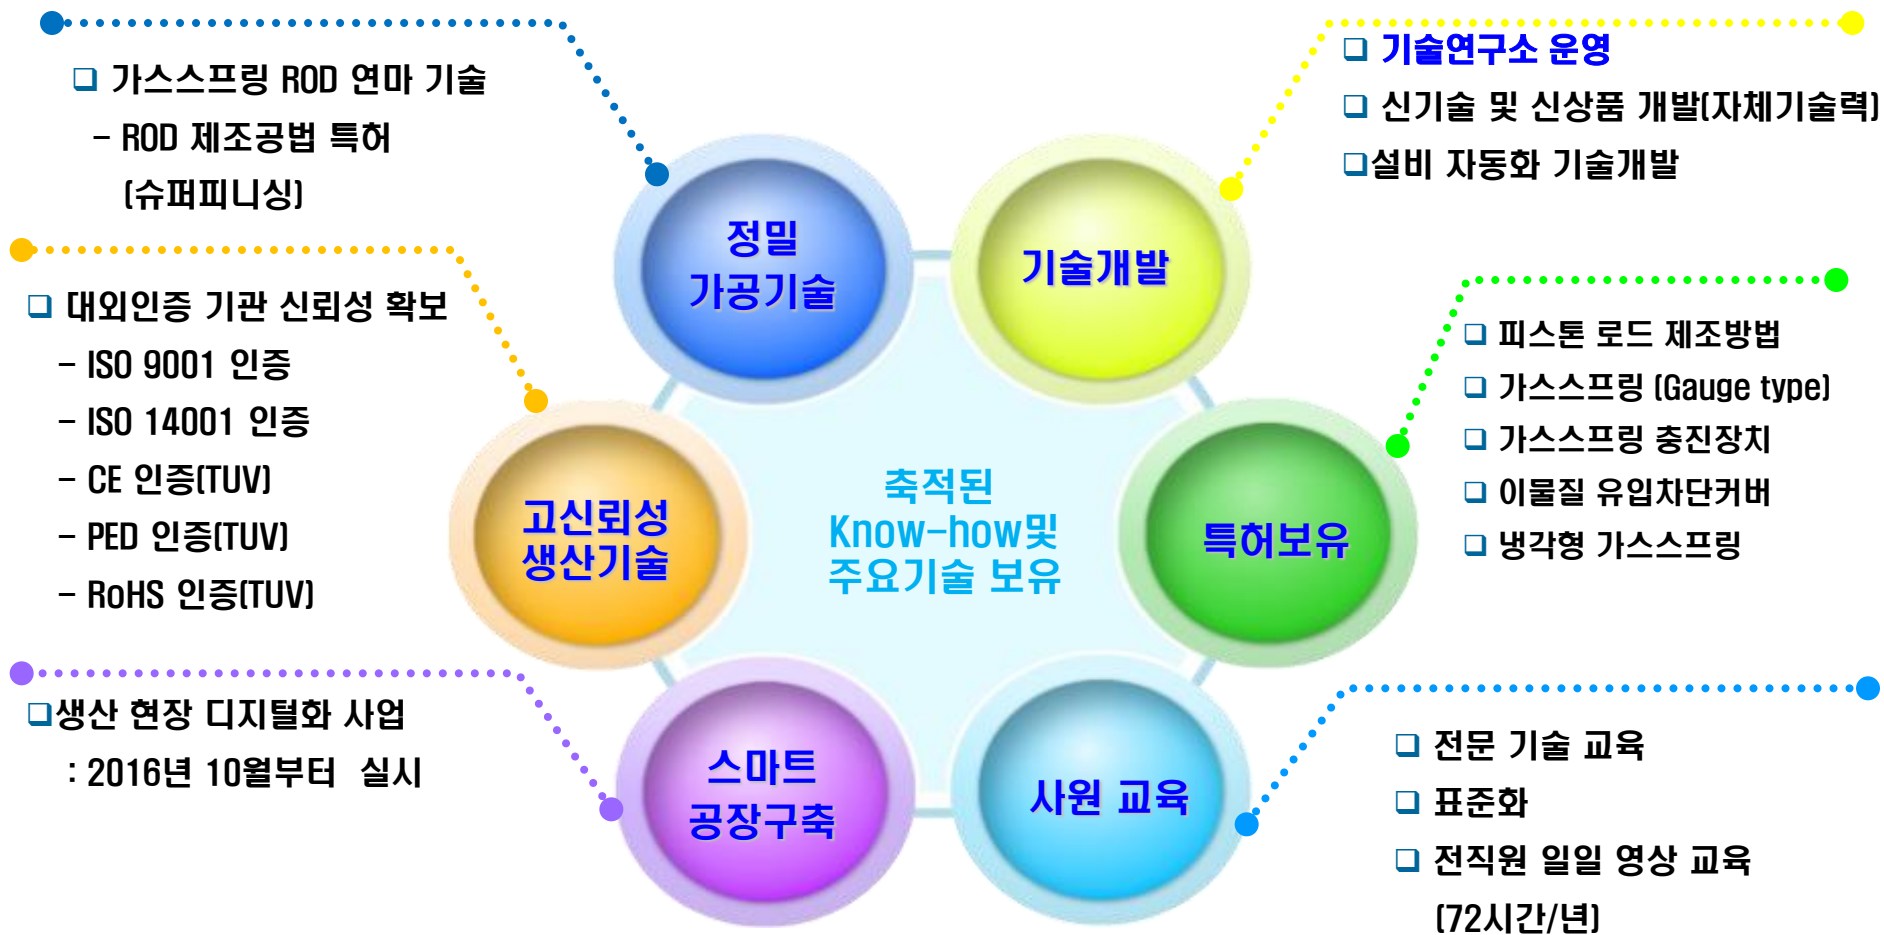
❑ 가스스프링 ROD 연마 기술
- ROD 제조공법 특허 (슈퍼피니싱)

❑ 기술연구소 운영
❑ 신기술 및 신상품 개발(자체기술력)
❑설비 자동화 기술개발

정밀 가공기술

기술개발

❑ 대외인증 기관 신뢰성 확보
- ISO 9001 인증
- ISO 14001 인증
- CE 인증(TUV)
- PED 인증(TUV)
- RoHS 인증(TUV)

❑ 피스톤 로드 제조방법
❑ 가스스프링 (Gauge type)
❑ 가스스프링 충진장치
❑ 이물질 유입차단커버
❑ 냉각형 가스스프링

고신뢰성 생산기술

축적된 Know-how및 주요기술 보유

특허보유

❑생산 현장 디지털화 사업
: 2016년 10월부터 실시

스마트 공장구축

사원 교육

❑ 전문 기술 교육
❑ 표준화
❑ 전직원 일일 영상 교육 (72시간/년)